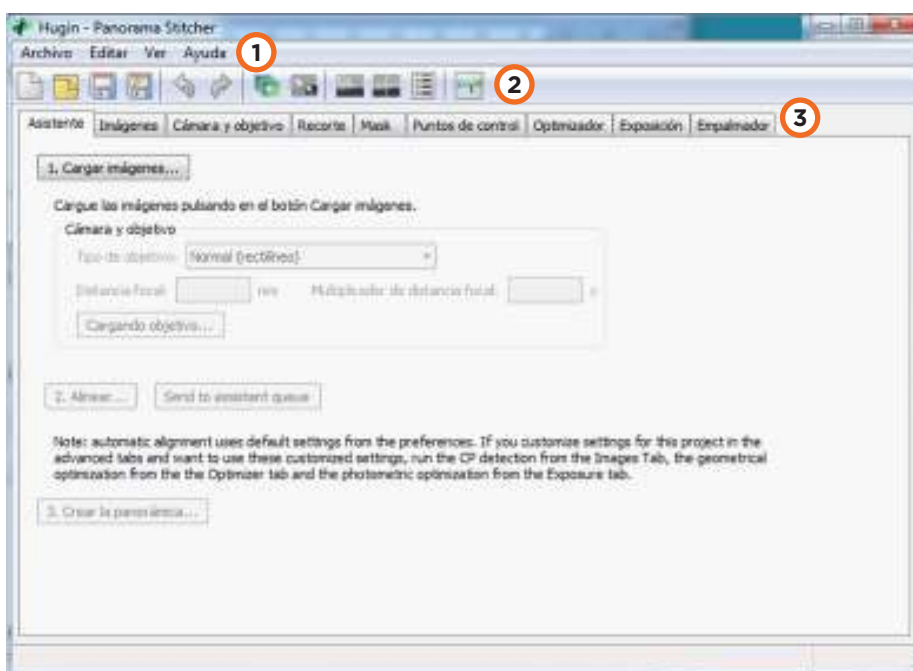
Hugin - Panorama Stitcher

Archivo Editar Ver Ayuda

1

2

Asistente Imágenes Cámara y objetivo Recorte Mask Puntos de control Optimizador Exposición Empalmador

3

1. Cargar imágenes...

Cargue las imágenes pulsando en el botón Cargar imágenes.

Cámara y objetivo

Tipo de objetivo: Normal (rectilíneo)

Distancia focal: mm Multiplicador de distancia focal: x

Cargando objetivo...

2. Alinear... Send to assistant queue

Note: automatic alignment uses default settings from the preferences. If you customize settings for this project in the advanced tabs and want to use these customized settings, run the CP detection from the Images Tab, the geometrical optimization from the the Optimizer tab and the photometric optimization from the Exposure tab.

3. Crear la panorámica...